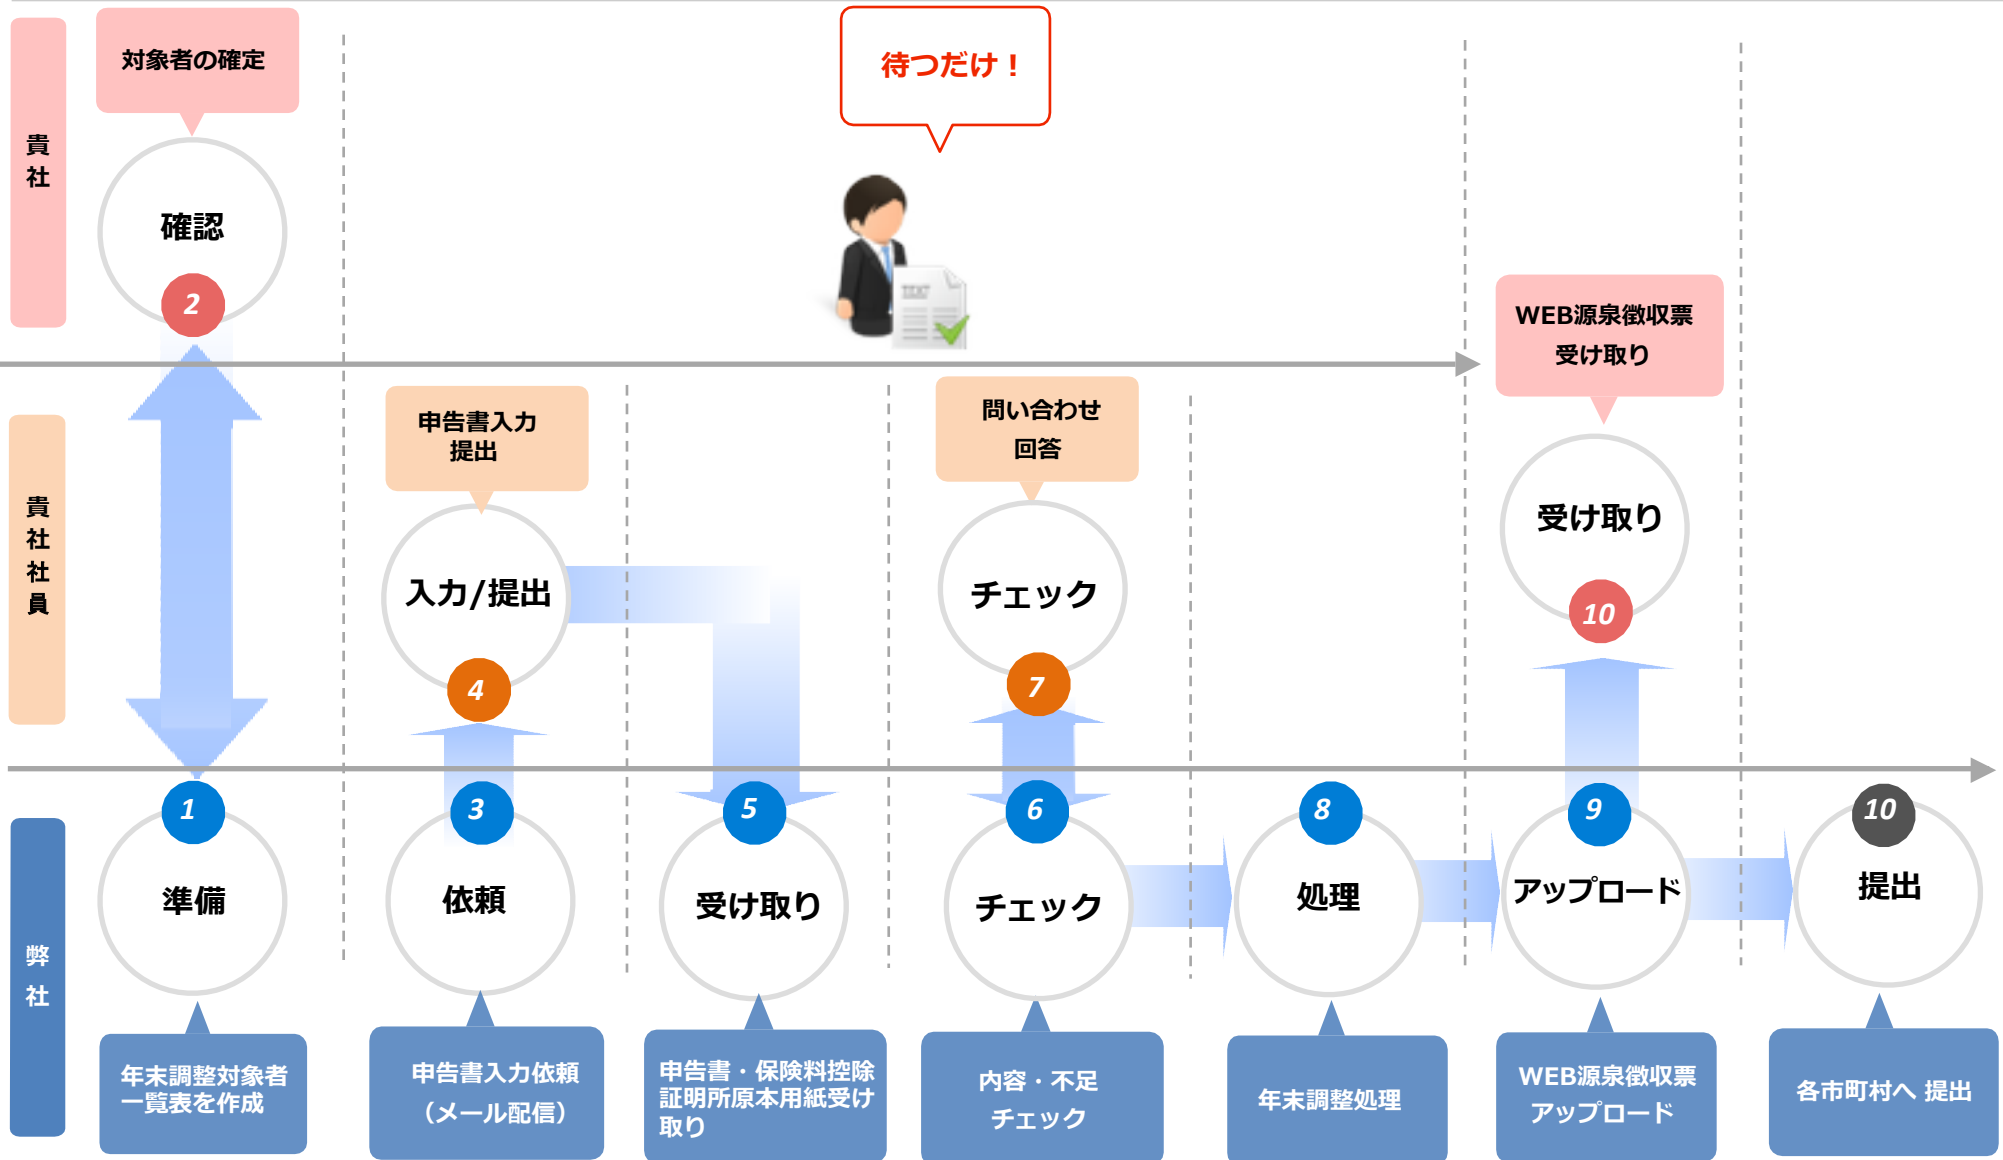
貴社

対象者の確定

確認

2

待つだけ！

WEB源泉徴収票受け取り

貴社社員

申告書入力提出

入力/提出

4

問い合わせ回答

チェック

7

受け取り

10

弊社

1

準備

年末調整対象者一覧表を作成

3

依頼

申告書入力依頼（メール配信）

5

受け取り

申告書・保険料控除証明所原本用紙受け取り

6

チェック

内容・不足チェック

8

処理

年末調整処理

9

アップロード

WEB源泉徴収票アップロード

10

提出

各市町村へ 提出